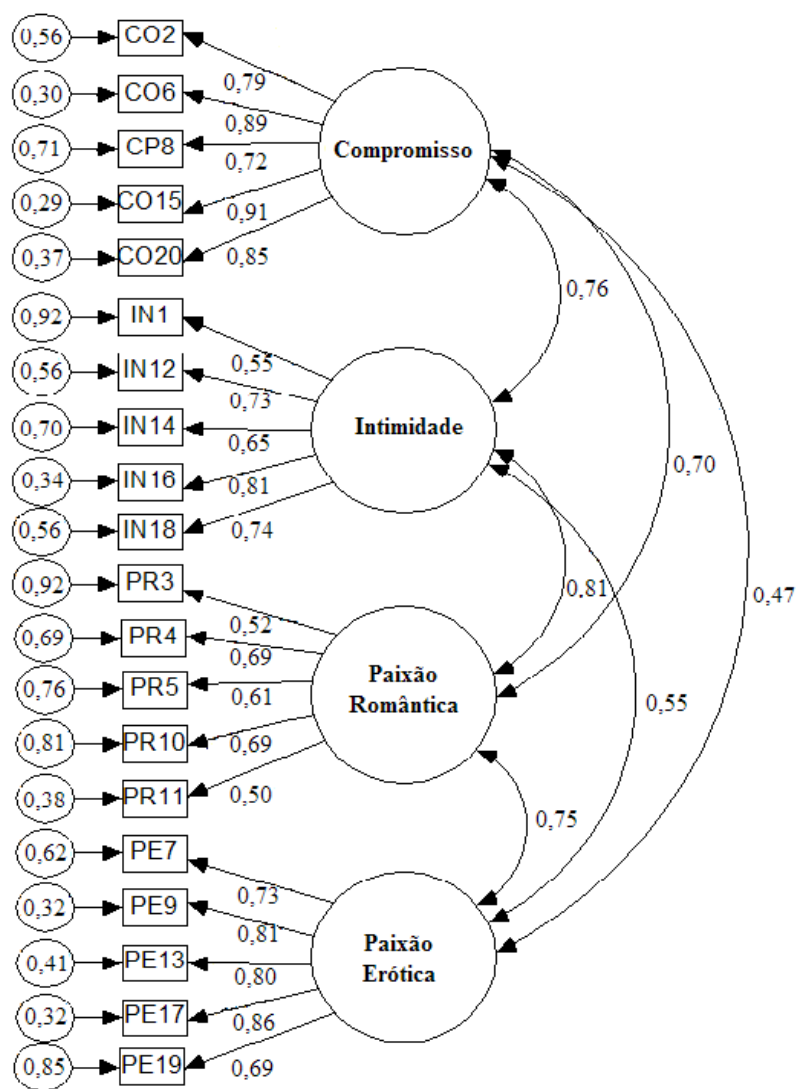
0,56 CO2
0,30 CO6
0,71 CP8
0,29 CO15
0,37 CO20
0,79
0,89
0,72
0,91
0,85
Compromisso

0,92 IN1
0,56 IN12
0,70 IN14
0,34 IN16
0,56 IN18
0,55
0,73
0,65
0,81
0,74
Intimidade

0,76
0,70
0,47

0,92 PR3
0,69 PR4
0,76 PR5
0,81 PR10
0,38 PR11
0,52
0,69
0,61
0,69
0,50
Paixão Romântica

0,81
0,55

0,62 PE7
0,32 PE9
0,41 PE13
0,32 PE17
0,85 PE19
0,73
0,81
0,80
0,86
0,69
Paixão Erótica

0,75